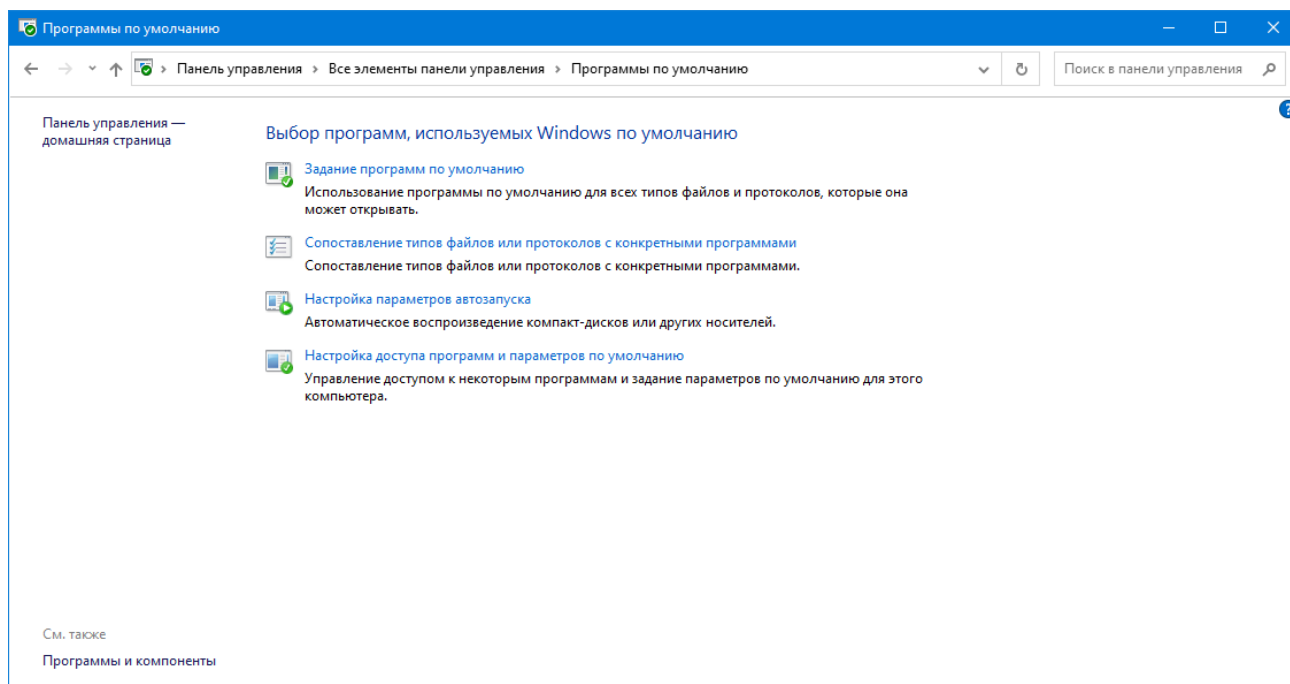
Программы по умолчанию

Панель управления > Все элементы панели управления > Программы по умолчанию

Поиск в панели управления

Панель управления — домашняя страница

Выбор программ, используемых Windows по умолчанию

Задание программ по умолчанию
Использование программы по умолчанию для всех типов файлов и протоколов, которые она может открывать.

Сопоставление типов файлов или протоколов с конкретными программами
Сопоставление типов файлов или протоколов с конкретными программами.

Настройка параметров автозапуска
Автоматическое воспроизведение компакт-дисков или других носителей.

Настройка доступа программ и параметров по умолчанию
Управление доступом к некоторым программам и задание параметров по умолчанию для этого компьютера.

См. также

Программы и компоненты